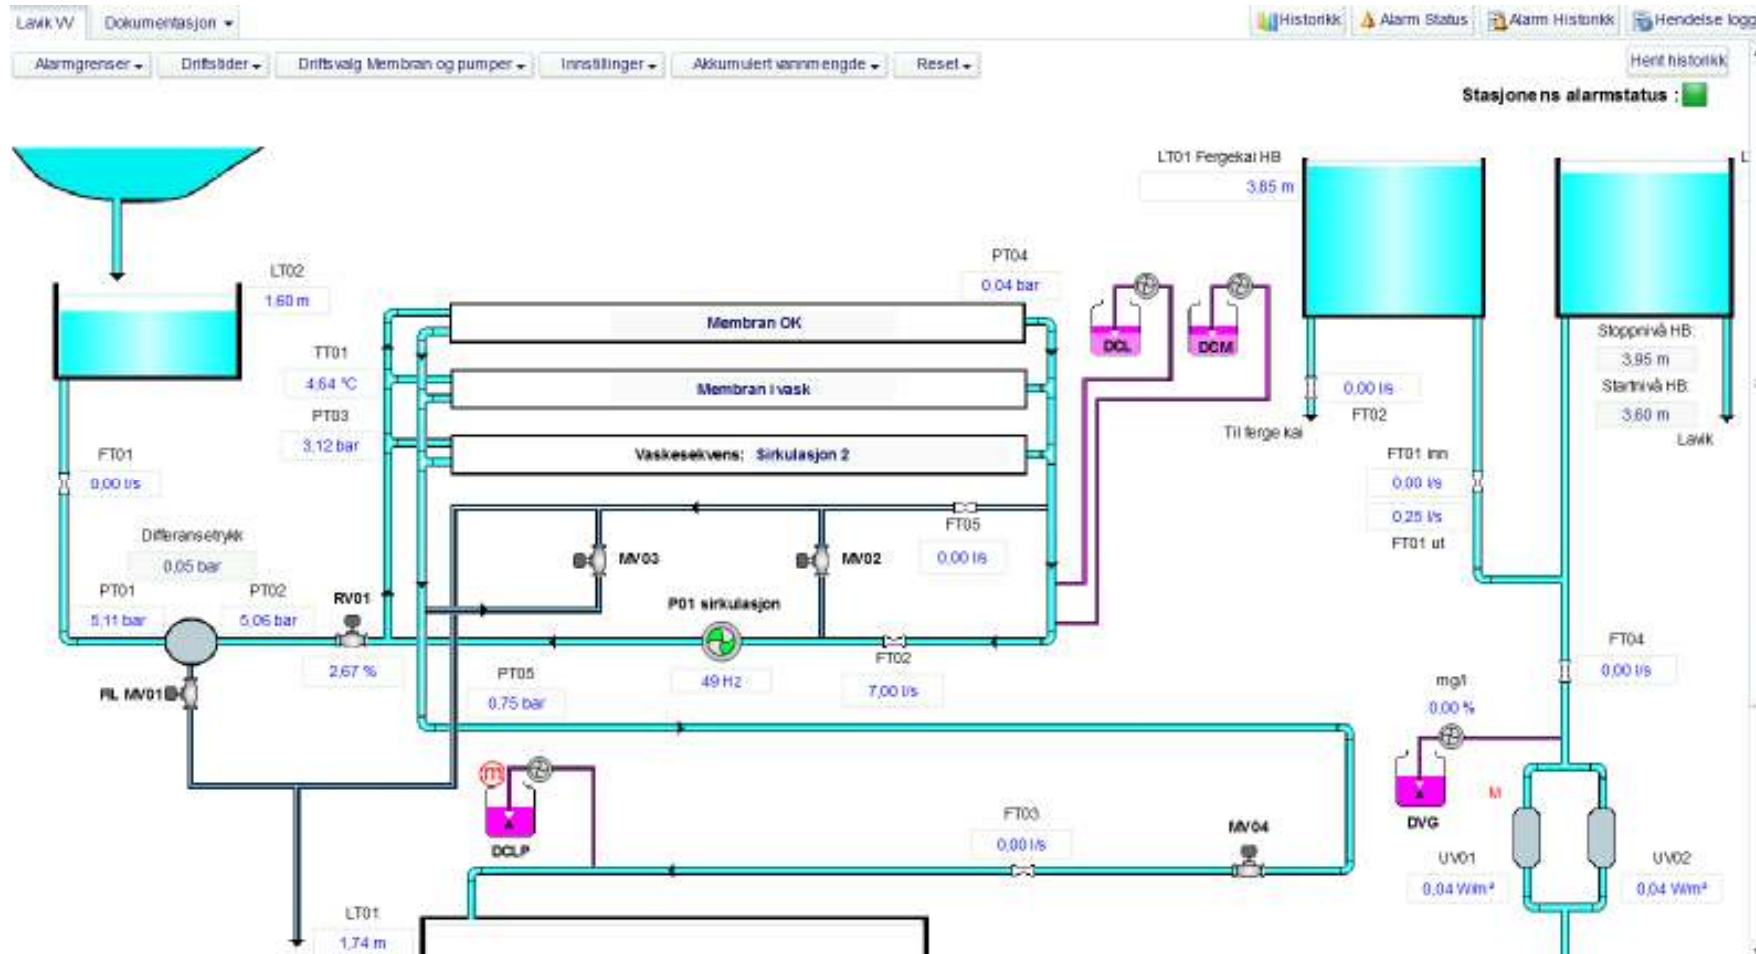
Lavik VV   Dokumentasjon ▾

Historikk   Alarm Status   Alarm Historikk   Hendelse logg

Alarmgrenser ▾   Driftstider ▾   Driftsvalg Membran og pumper ▾   Innstillinger ▾   Akkumulert vannmengde ▾   Reset ▾

Hent historikk

Stasjonenes alarmstatus :

LT01 Fergekai HB
3,85 m

LT02
1,60 m

PT04
0,04 bar

Membran OK

TT01
4,64 °C

Membran i vask

PT03
3,12 bar

Vaskesekvens: Sirkulasjon 2

DCL

DCM

0,00 l/s
FT02
Til ferge kai

Stoppnivå HB:
3,95 m
Startnivå HB:
3,60 m
Lavik

FT01
0,00 l/s

FT01 inn
0,00 l/s
0,25 l/s
FT01 ut

FT05
0,00 l/s

MV03

MV02

Differansetrykk
0,05 bar

PT01
5,11 bar

PT02
5,06 bar

RV01
2,67 %

P01 sirkulasjon
49 Hz

FT02
7,00 l/s

FT04
0,00 l/s

RL MV01

PT05
0,75 bar

mg/l
0,00 %

DVG

M

DCLP

FT03
0,00 l/s

MV04

UV01
0,04 W/m²

UV02
0,04 W/m²

LT01
1,74 m